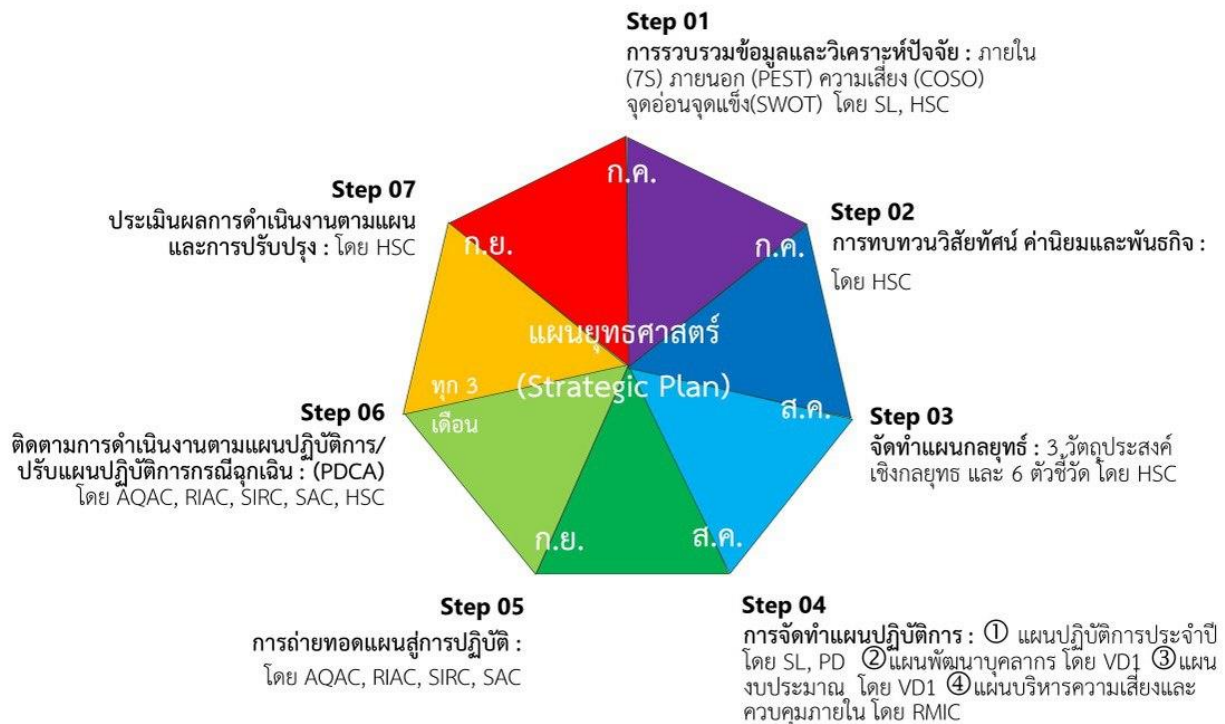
Step 01
การรวบรวมข้อมูลและวิเคราะห์ปัจจัย : ภายใน (7S) ภายนอก (PEST) ความเสี่ยง (COSO) จุดอ่อนจุดแข็ง(SWOT) โดย SL, HSC

Step 07
ประเมินผลการดำเนินงานตามแผน และการปรับปรุง : โดย HSC

Step 02
การทบทวนวิสัยทัศน์ ค่านิยมและพันธกิจ : โดย HSC

ก.ค.
ก.ย.
ก.ค.

แผนยุทธศาสตร์
(Strategic Plan)

ทุก 3 เดือน
ส.ค.

Step 06
ติดตามการดำเนินงานตามแผนปฏิบัติการ/ปรับแผนปฏิบัติการกรณีฉุกเฉิน : (PDCA) โดย AQAC, RIAC, SIRC, SAC, HSC

Step 03
จัดทำแผนกลยุทธ์ : 3 วัตถุประสงค์เชิงกลยุทธ และ 6 ตัวชี้วัด โดย HSC

ก.ย.
ส.ค.

Step 05
การถ่ายทอดแผนสู่การปฏิบัติ : โดย AQAC, RIAC, SIRC, SAC

Step 04
การจัดทำแผนปฏิบัติการ : ① แผนปฏิบัติการประจำปี โดย SL, PD ②แผนพัฒนาบุคลากร โดย VD1 ③แผนงบประมาณ โดย VD1 ④แผนบริหารความเสี่ยงและควบคุมภายใน โดย RMIC